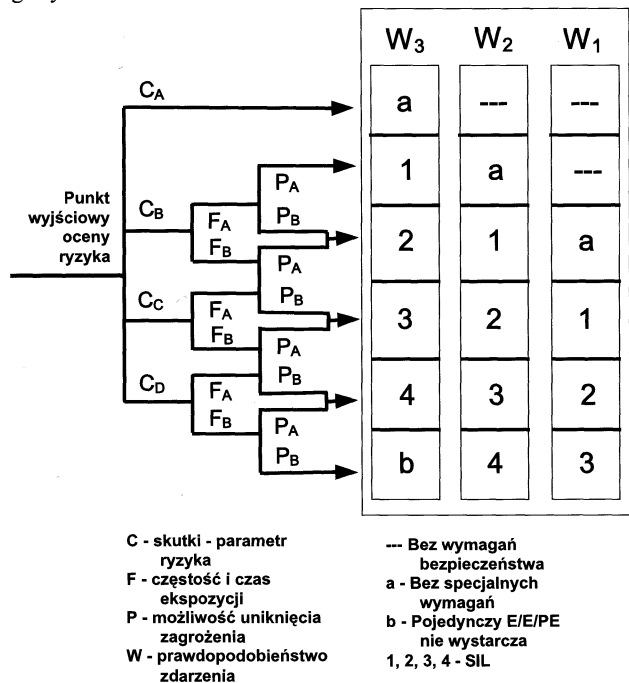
Punkt wyjściowy oceny ryzyka

$C_A$

$C_B$

$C_C$

$C_D$

$F_A$
$F_B$

$F_A$
$F_B$

$F_A$
$F_B$

$P_A$
$P_B$

$P_A$
$P_B$

$P_A$
$P_B$

$P_A$
$P_B$

| $W_3$ | $W_2$ | $W_1$ |
|---|---|---|
| a | --- | --- |
| 1 | a | --- |
| 2 | 1 | a |
| 3 | 2 | 1 |
| 4 | 3 | 2 |
| b | 4 | 3 |

C - skutki - parametr ryzyka
F - częstość i czas ekspozycji
P - możliwość uniknięcia zagrożenia
W - prawdopodobieństwo zdarzenia

--- Bez wymagań bezpieczeństwa
a - Bez specjalnych wymagań
b - Pojedynczy E/E/PE nie wystarcza
1, 2, 3, 4 - SIL